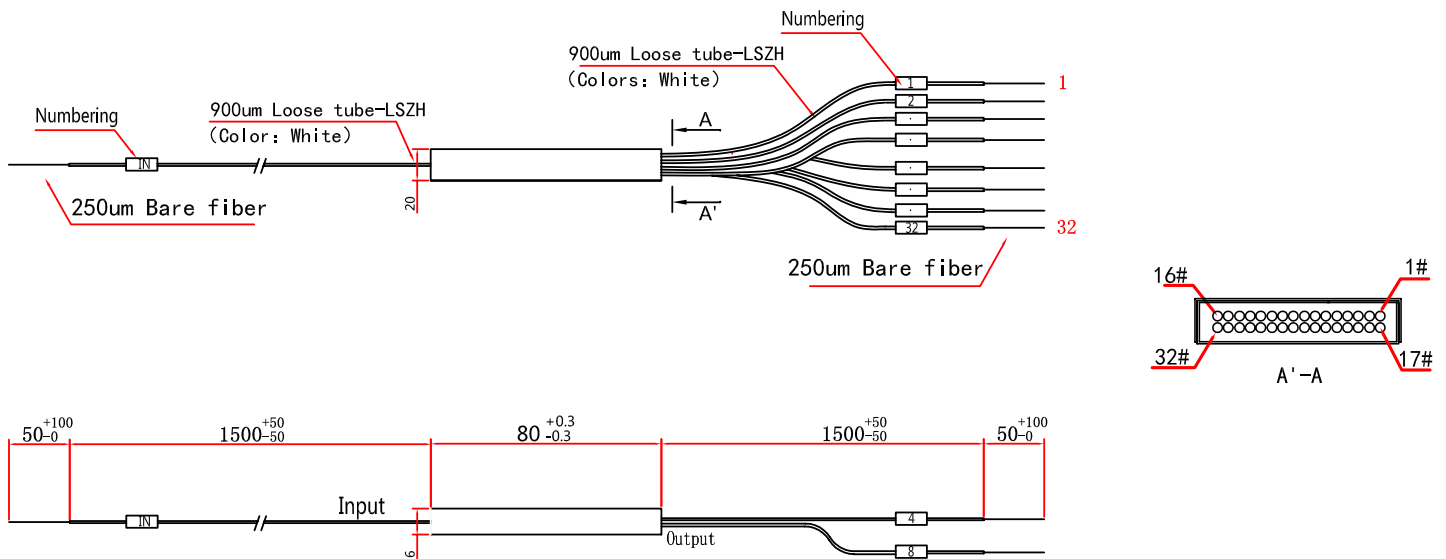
Numbering

900um Loose tube-LSZH
(Colors: White)

Numbering

900um Loose tube-LSZH
(Color: White)

IN

250um Bare fiber

20

A

A'

1
2
·
·
·
·
·
32

1

32

250um Bare fiber

16#
1#
32#
17#
A'-A

$50^{+100}_{-0}$
$1500^{+50}_{-50}$
$80^{+0.3}_{-0.3}$
$1500^{+50}_{-50}$
$50^{+100}_{-0}$

IN
Input
6
Output
4
8